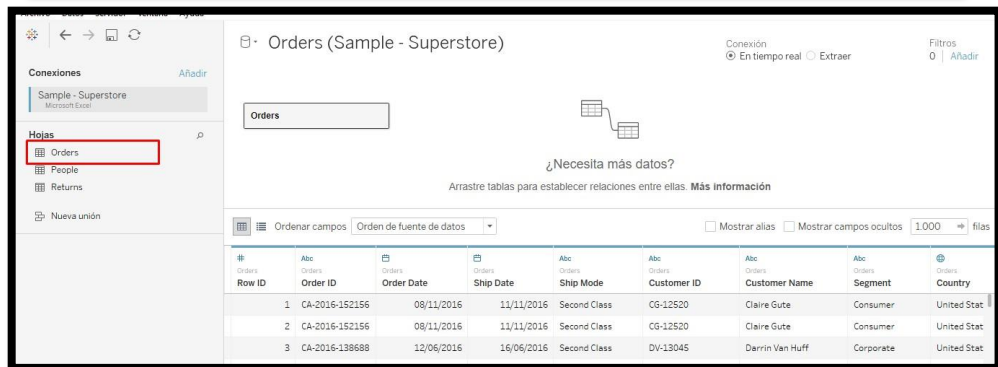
Archivo Datos Servidor Ventana Ayuda

Conexiones Añadir

Sample - Superstore
Microsoft Excel

Hojas

Orders
People
Returns

Nueva unión

Orders (Sample - Superstore)

Conexión
En tiempo real Extraer

Filtros
0 | Añadir

Orders

¿Necesita más datos?
Arrastre tablas para establecer relaciones entre ellas. **Más información**

Ordenar campos Orden de fuente de datos

Mostrar alias Mostrar campos ocultos 1.000 filas

| # Orders Row ID | Abc Orders Order ID | Orders Order Date | Orders Ship Date | Abc Orders Ship Mode | Abc Orders Customer ID | Abc Orders Customer Name | Abc Orders Segment | Orders Country |
|---|---|---|---|---|---|---|---|---|
| 1 | CA-2016-152156 | 08/11/2016 | 11/11/2016 | Second Class | CG-12520 | Claire Gute | Consumer | United Stat |
| 2 | CA-2016-152156 | 08/11/2016 | 11/11/2016 | Second Class | CG-12520 | Claire Gute | Consumer | United Stat |
| 3 | CA-2016-138688 | 12/06/2016 | 16/06/2016 | Second Class | DV-13045 | Darrin Van Huff | Corporate | United Stat |